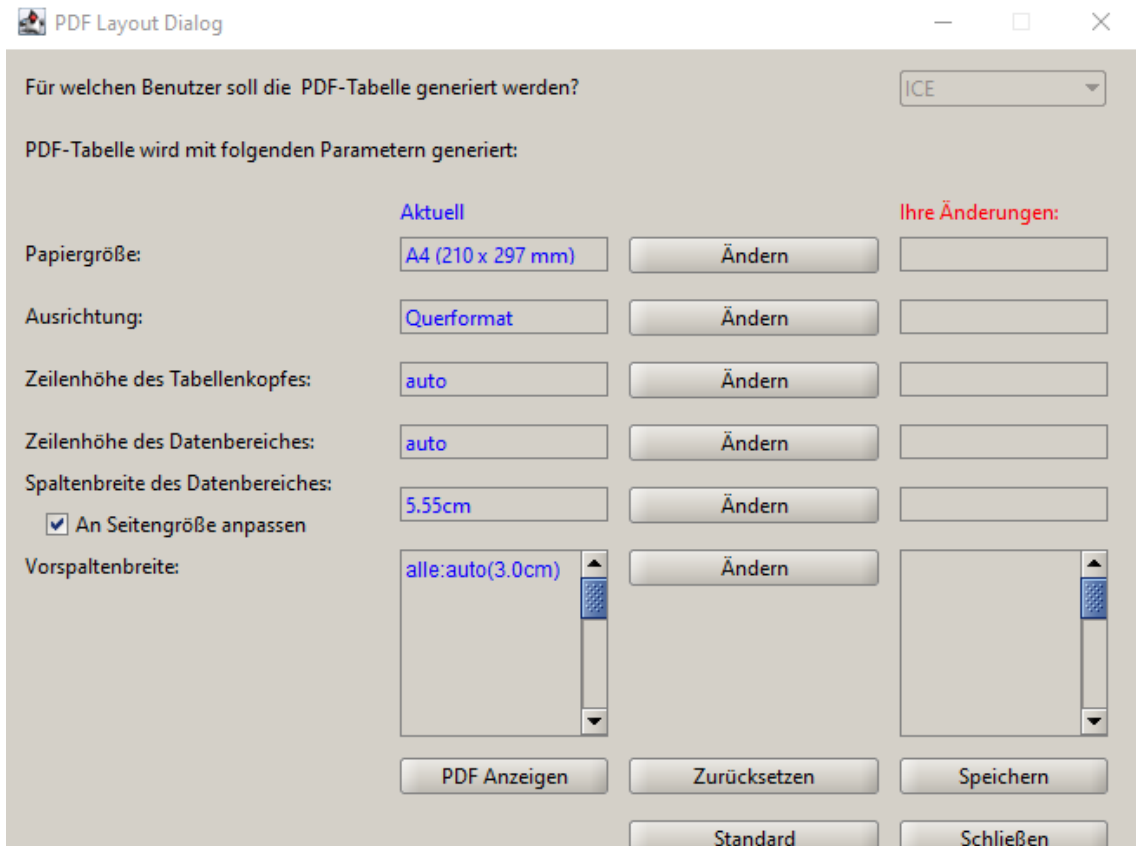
PDF Layout Dialog

Für welchen Benutzer soll die PDF-Tabelle generiert werden?

ICE

PDF-Tabelle wird mit folgenden Parametern generiert:

Aktuell

Ihre Änderungen:

Papiergröße: A4 (210 x 297 mm) Ändern

Ausrichtung: Querformat Ändern

Zeilenhöhe des Tabellenkopfes: auto Ändern

Zeilenhöhe des Datenbereiches: auto Ändern

Spaltenbreite des Datenbereiches: 5.55cm Ändern

An Seitengröße anpassen

Vorspaltenbreite: alle:auto(3.0cm) Ändern

PDF Anzeigen

Zurücksetzen

Speichern

Standard

Schließen